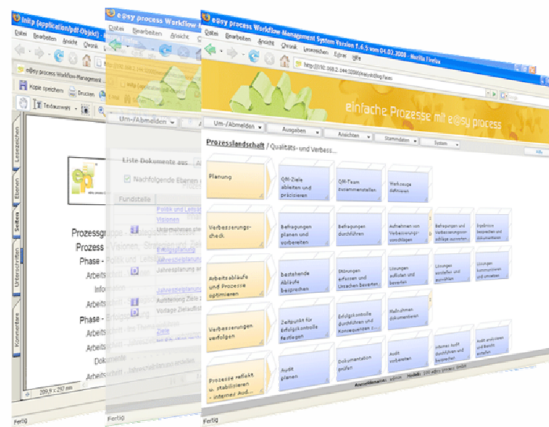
e@sy (application/pdf Objekt)
e@sy process Workflow
e@sy process Workflow Management System Version 1.4.3 vom 04.03.2008 - Mozilla Firefox

Datei Bearbeiten Ansicht Chronik Lesezeichen Extras Hilfe

http://192.168.2.144/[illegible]

einfache Prozesse mit e@sy process

Um-/Abmelden
Ausgaben
Ansichten
Stammdaten
System

Prozesslandschaft / Qualitäts- und Verbess...

Planung
QM-Ziele ableiten und präzisieren
QM-Team zusammenstellen
Werkzeuge definieren

Verbesserungs-check
Befragungen planen und vorbereiten
Befragungen durchführen
Aufnahmen von Verbesserungs-vorschlägen
Befragungen und Verbesserungsvorschläge auswerten
Ergebnisse bewerten und dokumentieren

Arbeitsabläufe und Prozesse optimieren
bestehende Abläufe besprechen
Störungen erfassen und Ursachen bewerten
Lösungen erarbeiten und bewerten
Lösungen umsetzen und einführen
Lösungen kontrollieren und anpassen

Verbesserungen verfolgen
Zeitpunkt für Erfolgskontrolle festlegen
Erfolgskontrolle durchführen und Konsequenzen
Maßnahmen dokumentieren

Prozesse reflekt... stabilisieren - internes Aud...
Audit planen
Dokumentation prüfen
Audit vorbereiten
interner Audit durchführen und bewerten
Audit auswerten und berichten

Liste Dokumente aus...
Nachfolgende Ebenen...
Fundstelle
Prozessgr...
Prozess
Phase -
Arbeits...
Infor...
Arbeits...
Phase -
Arbeits...
Arbeits...
Doku...
Arbeits...

Kopie speichern
Drucken
Lesezeichen
Ebenen
Seiten
Unterschriften
Kommentare
209,9 x 297 mm

Fertig
Fertig
Fertig